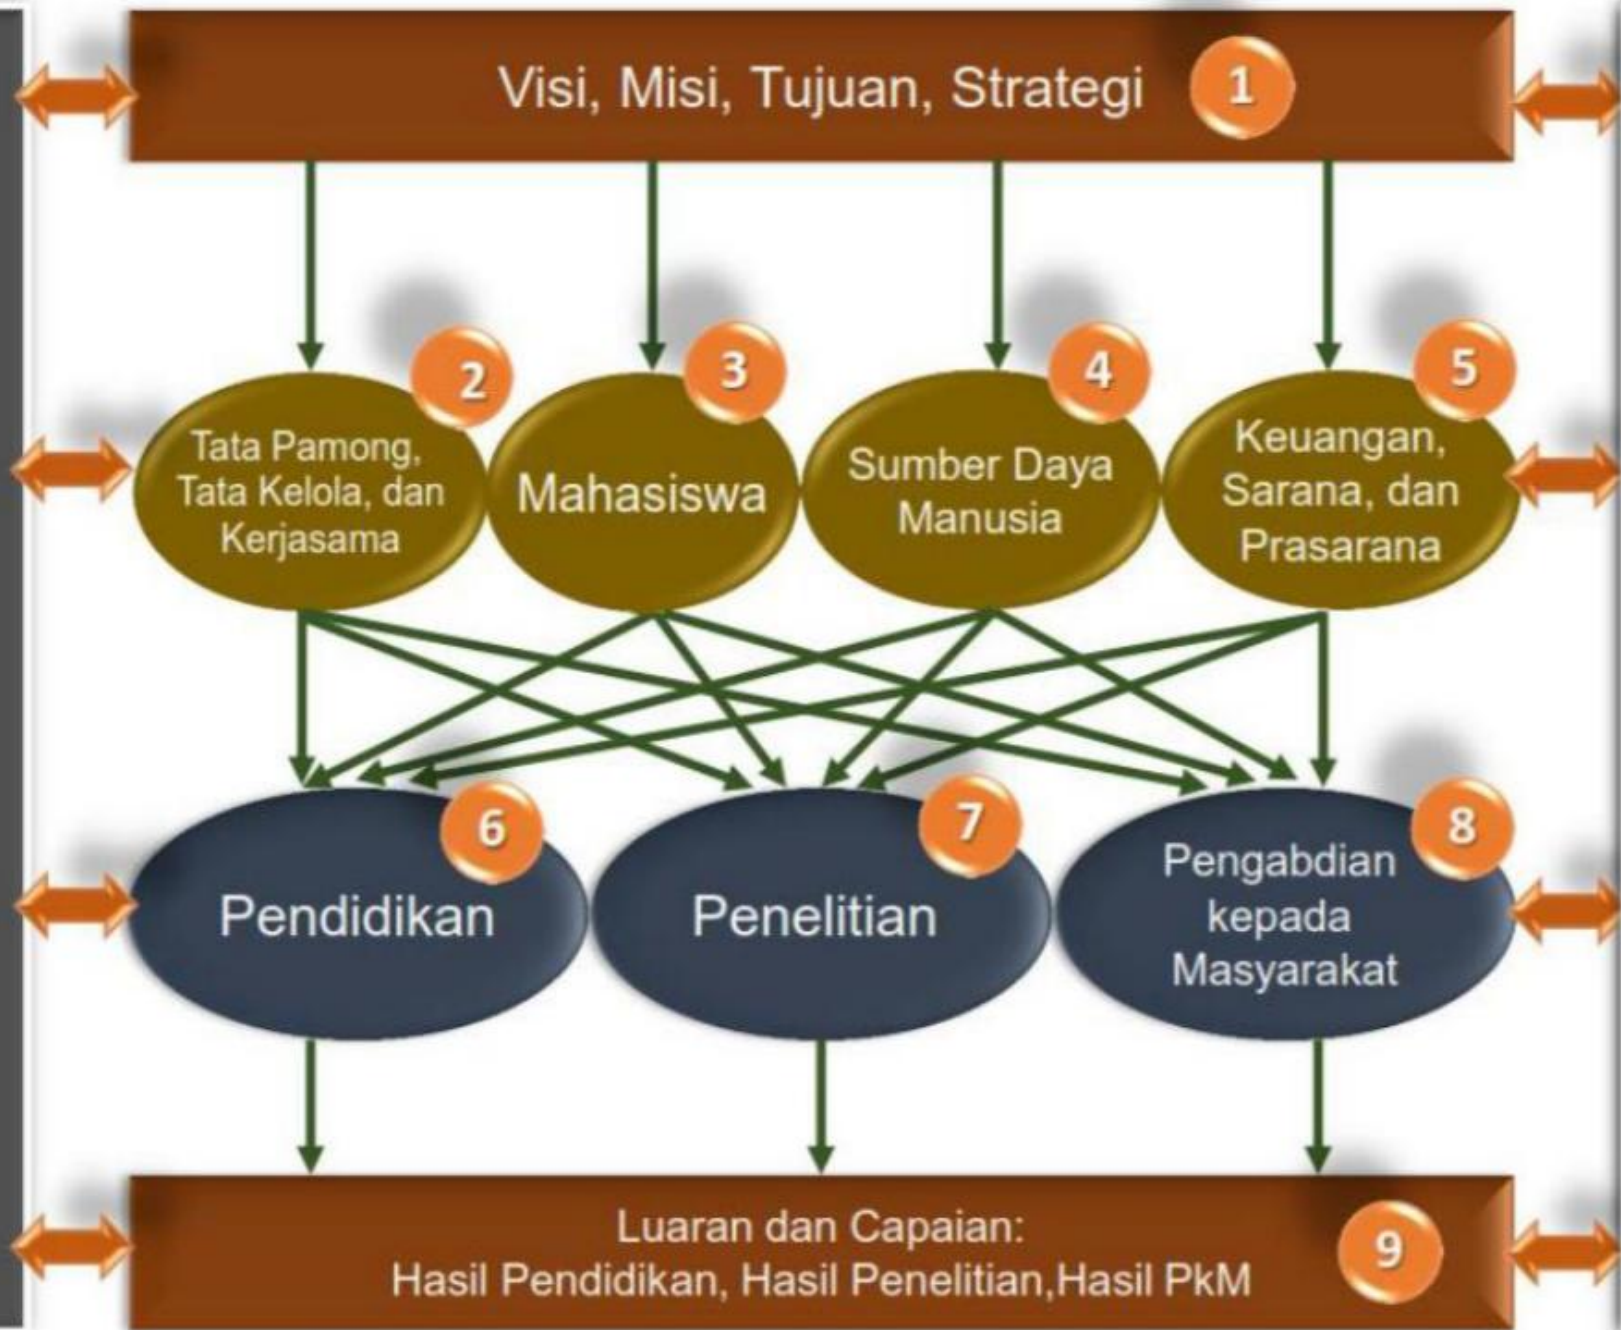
Visi, Misi, Tujuan, Strategi 1

2 Tata Pamong, Tata Kelola, dan Kerjasama

3 Mahasiswa

4 Sumber Daya Manusia

5 Keuangan, Sarana, dan Prasarana

6 Pendidikan

7 Penelitian

8 Pengabdian kepada Masyarakat

Luaran dan Capaian: Hasil Pendidikan, Hasil Penelitian,Hasil PkM 9